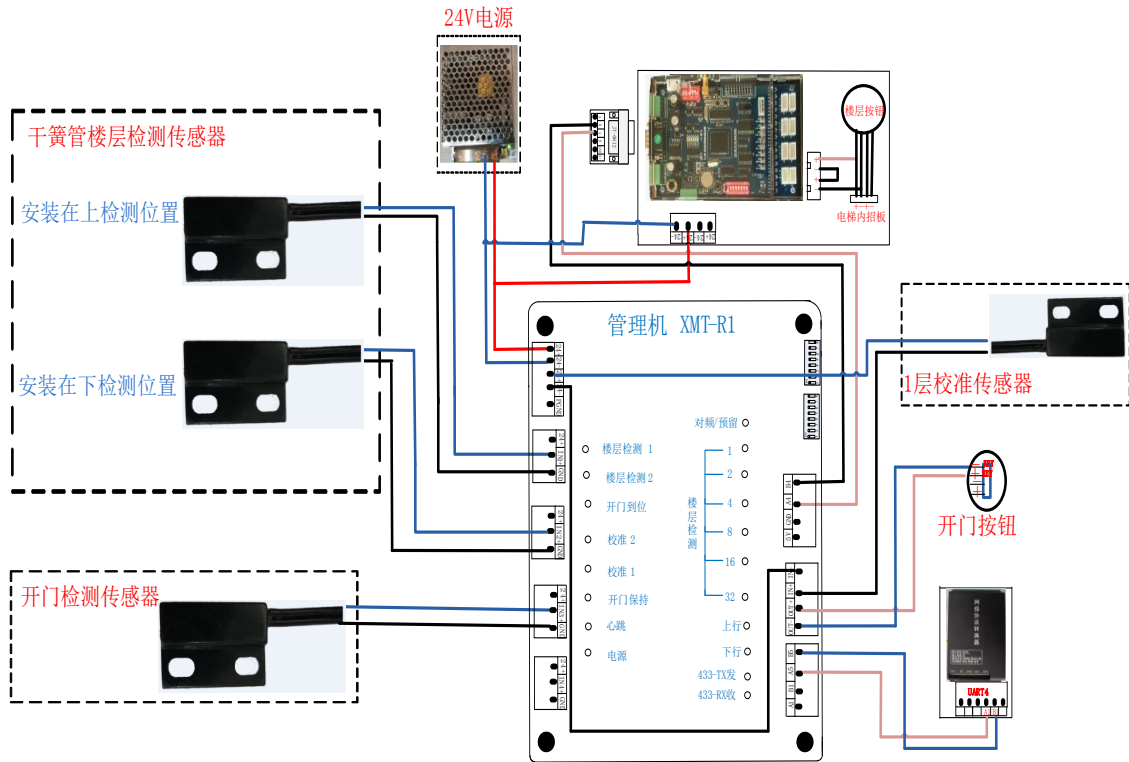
24V电源

干簧管楼层检测传感器

安装在上检测位置

安装在下检测位置

楼层按钮

电梯内招板

管理机 XMT-R1

1层校准传感器

对频/预留

楼层检测 1

楼层检测 2

开门到位

校准 2

校准 1

开门保持

心跳

电源

1

2

4

8

16

32

楼层检测

上行

下行

433-TX发

433-RX收

开门按钮

开门检测传感器

UART4